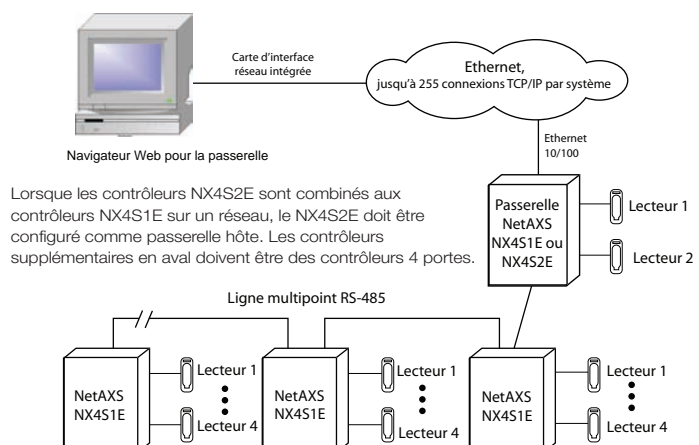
Carte d'interface réseau intégrée

Ethernet, jusqu'à 255 connexions TCP/IP par système

Navigateur Web pour la passerelle

Ethernet 10/100

Lorsque les contrôleurs NX4S2E sont combinés aux contrôleurs NX4S1E sur un réseau, le NX4S2E doit être configuré comme passerelle hôte. Les contrôleurs supplémentaires en aval doivent être des contrôleurs 4 portes.

Passerelle NetAXS NX4S1E ou NX4S2E

Lecteur 1

Lecteur 2

Ligne multipoint RS-485

NetAXS NX4S1E

Lecteur 1

Lecteur 4

NetAXS NX4S1E

Lecteur 1

Lecteur 4

NetAXS NX4S1E

Lecteur 1

Lecteur 4